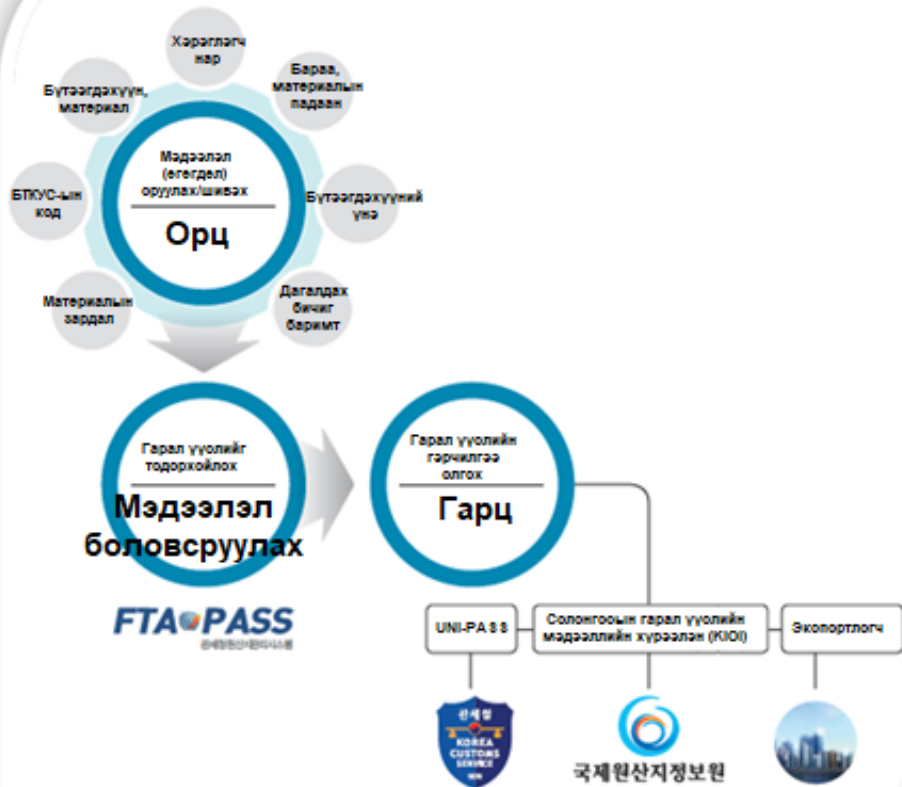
Хэрэглэгч нар

Бараа, материалын падаан

Бүтээгдэхүүний үнэ

Дагалдах бичиг баримт

Материалын зардал

БТКУС-ын код

Бүтээгдэхүүн, материал

Мэдээлэл (өгөгдөл) оруулах/шивэх

Орц

Гарал үүслийг тодорхойлох

Мэдээлэл боловсруулах

FTA PASS

관세청원산지관리시스템

Гарал үүслийн гэрчилгээ олгох

Гарц

UNI-PA S S

Солонгосын гарал үүслийн мэдээллийн хүрээлэн (KIOI)

Экспортлогч

관세청
KOREA CUSTOMS SERVICE

국제원산지정보원